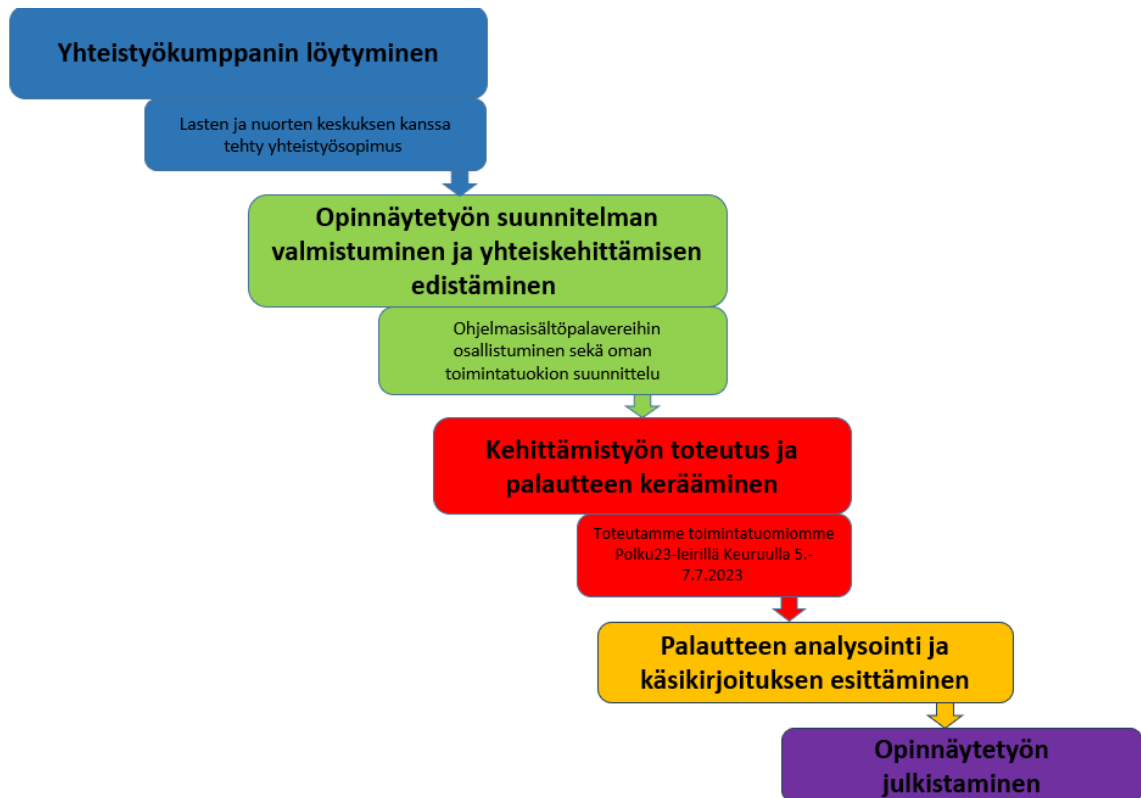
Yhteistyökumppanin löytyminen

Lasten ja nuorten keskuksen kanssa tehty yhteistyösopimus

Opinnäytetyön suunnitelman valmistuminen ja yhteiskehittämisen edistäminen

Ohjelmasisältöpalavereihin osallistuminen sekä oman toimintatuokion suunnittelu

Kehittämistyön toteutus ja palautteen kerääminen

Toteutamme toimintatuomiomme Polku23-leirillä Keuruulla 5.-7.7.2023

Palautteen analysointi ja käsikirjoituksen esittäminen

Opinnäytetyön julkistaminen